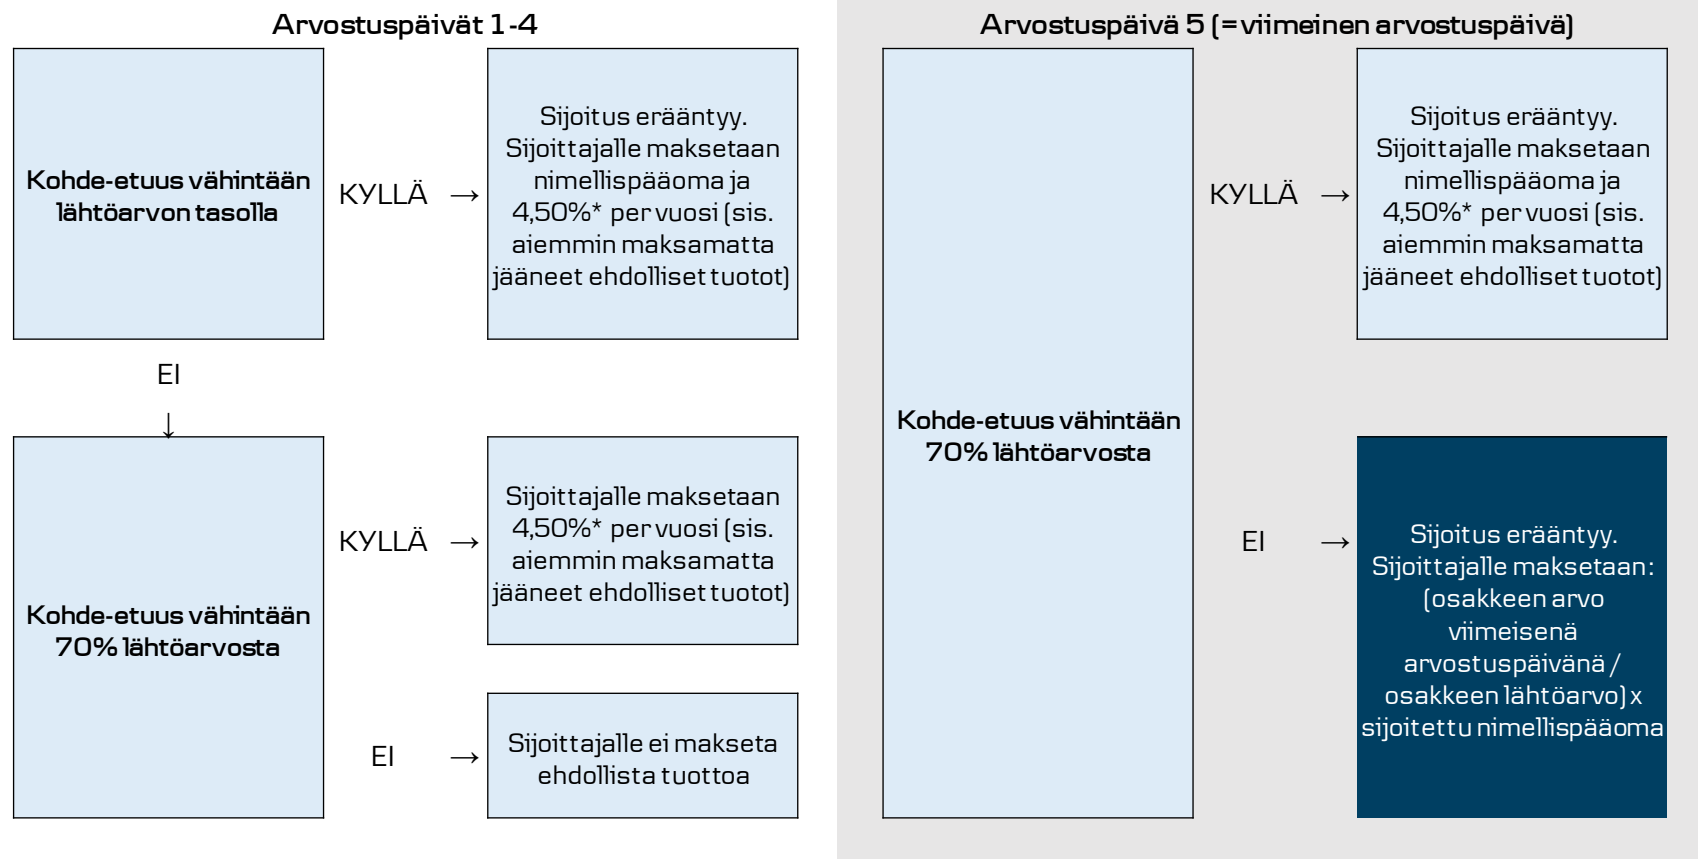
Arvostuspäivät 1-4

Kohde-etuus vähintään lähtöarvon tasolla

KYLLÄ →

Sijoitus erääntyy. Sijoittajalle maksetaan nimellispääoma ja 4,50%* per vuosi (sis. aiemmin maksamatta jääneet ehdolliset tuotot)

EI
↓

Kohde-etuus vähintään 70% lähtöarvosta

KYLLÄ →

Sijoittajalle maksetaan 4,50%* per vuosi (sis. aiemmin maksamatta jääneet ehdolliset tuotot)

EI →

Sijoittajalle ei makseta ehdollista tuottoa

Arvostuspäivä 5 (=viimeinen arvostuspäivä)

Kohde-etuus vähintään 70% lähtöarvosta

KYLLÄ →

Sijoitus erääntyy. Sijoittajalle maksetaan nimellispääoma ja 4,50%* per vuosi (sis. aiemmin maksamatta jääneet ehdolliset tuotot)

EI →

Sijoitus erääntyy. Sijoittajalle maksetaan: (osakkeen arvo viimeisenä arvostuspäivänä / osakkeen lähtöarvo) x sijoitettu nimellispääoma